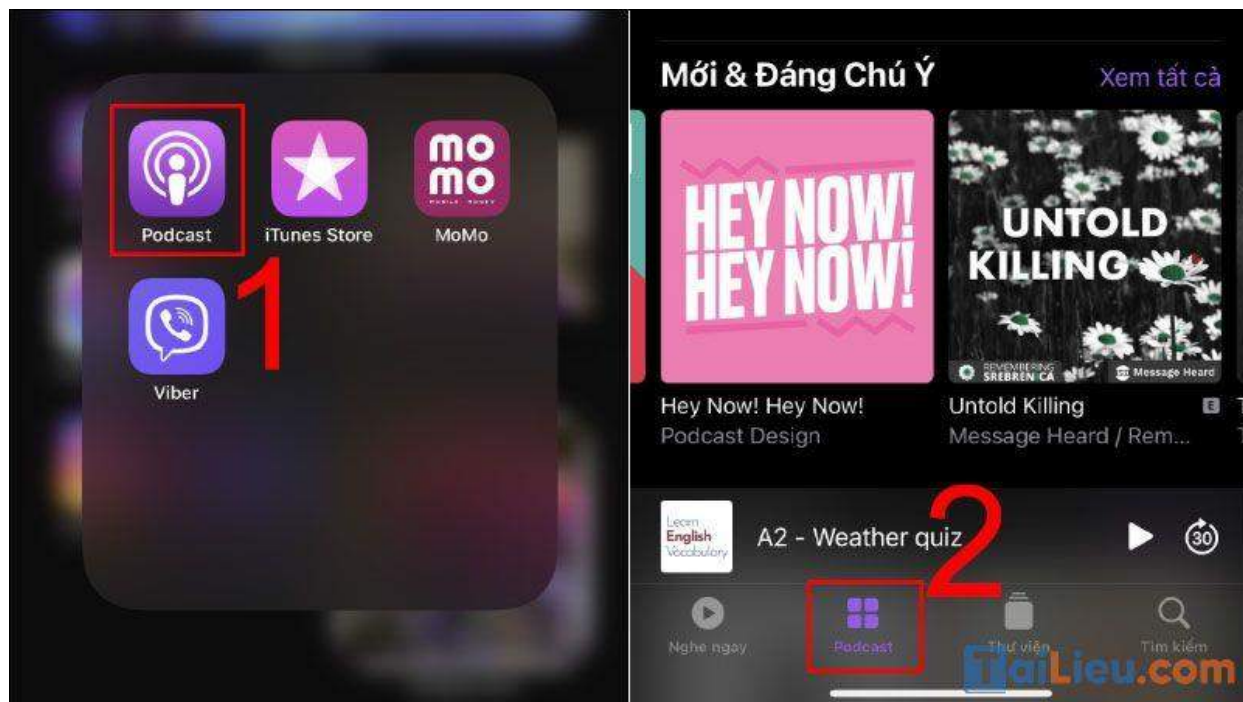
Podcast
iTunes Store
mo mo
MoMo
Viber
1

Mới & Đáng Chú Ý
Xem tất cả
HEY NOW! HEY NOW!
UNTOLD KILLING
REMEMBERING SREBRENICA
Message Heard
Hey Now! Hey Now!
Podcast Design
Untold Killing
E
Message Heard / Rem...
Learn English Vocabulary
A2 - Weather quiz
30
2
Nghe ngay
Podcast
Thư viện
Tìm kiếm
TaiLieu.com